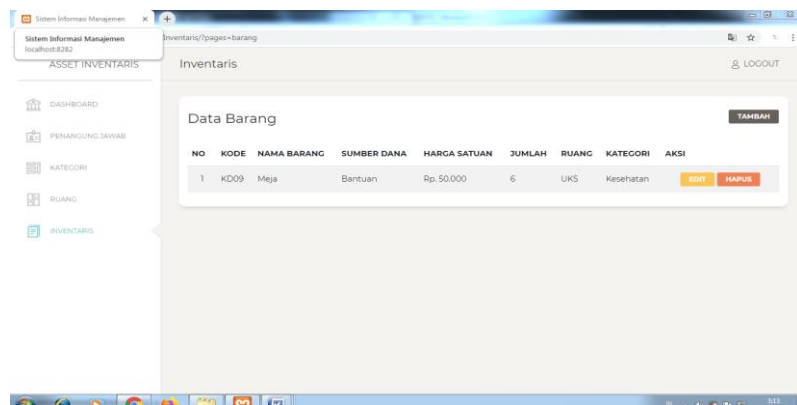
Sistem Informasi Manajemen ×

Sistem Informasi Manajemen
localhost:8282

inventaris/?pages=barang

ASSET INVENTARIS

Inventaris

LOGOUT

DASHBOARD

PENANGUNG JAWAB

KATEGORI

RUANG

INVENTARIS

Data Barang

TAMBAH

| NO | KODE | NAMA BARANG | SUMBER DANA | HARGA SATUAN | JUMLAH | RUANG | KATEGORI | AKSI |
|---|---|---|---|---|---|---|---|---|
| 1 | KD09 | Meja | Bantuan | Rp. 50.000 | 6 | UKS | Kesehatan | EDIT HAPUS |

3:13